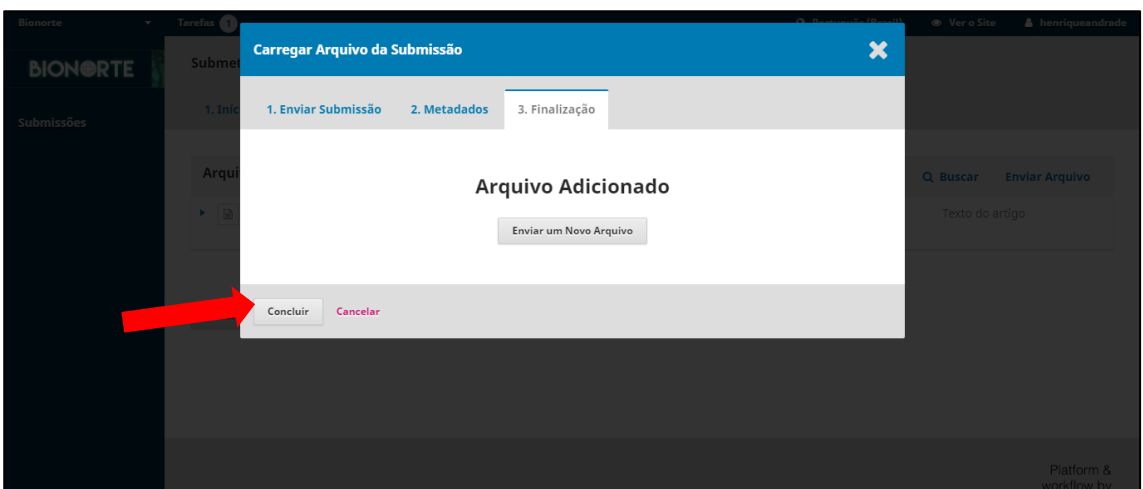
Bionorte
Tarefas 1
Português (Brasil)
Ver o Site
henriqueandrade
BIONORTE
Submissões
Submet
1. Inic
Arqui
Buscar
Enviar Arquivo
Texto do artigo

Carregar Arquivo da Submissão
1. Enviar Submissão
2. Metadados
3. Finalização

Arquivo Adicionado
Enviar um Novo Arquivo

Concluir
Cancelar

Platform & workflow by